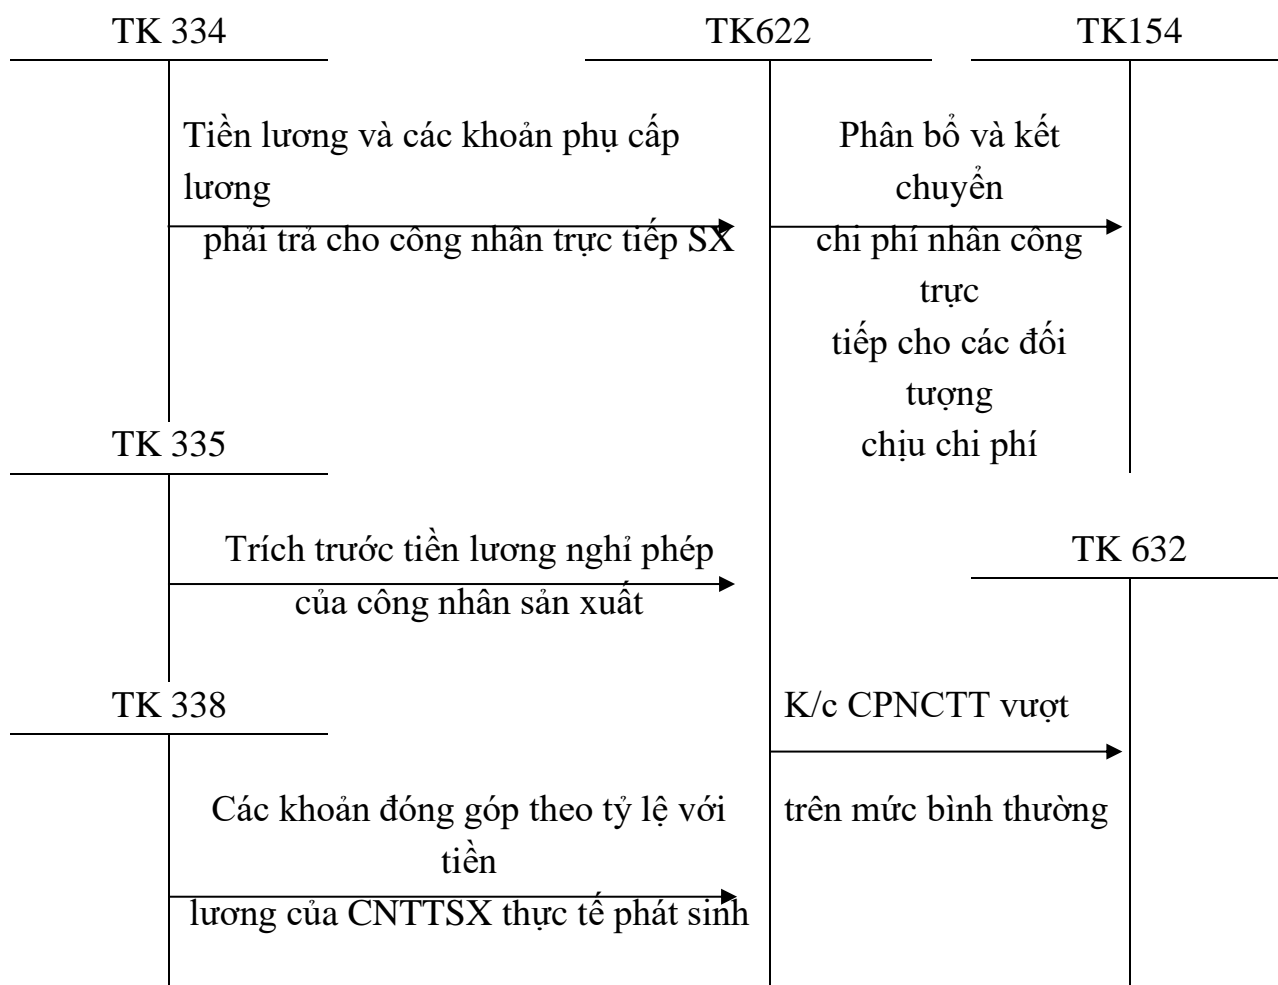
TK 334

TK622

TK154

Tiền lương và các khoản phụ cấp lương

phải trả cho công nhân trực tiếp SX

Phân bổ và kết chuyển

chi phí nhân công trực

tiếp cho các đối tượng

chịu chi phí

TK 335

Trích trước tiền lương nghỉ phép

của công nhân sản xuất

TK 632

TK 338

K/c CPNCTT vượt

trên mức bình thường

Các khoản đóng góp theo tỷ lệ với tiền

lương của CNTTSX thực tế phát sinh